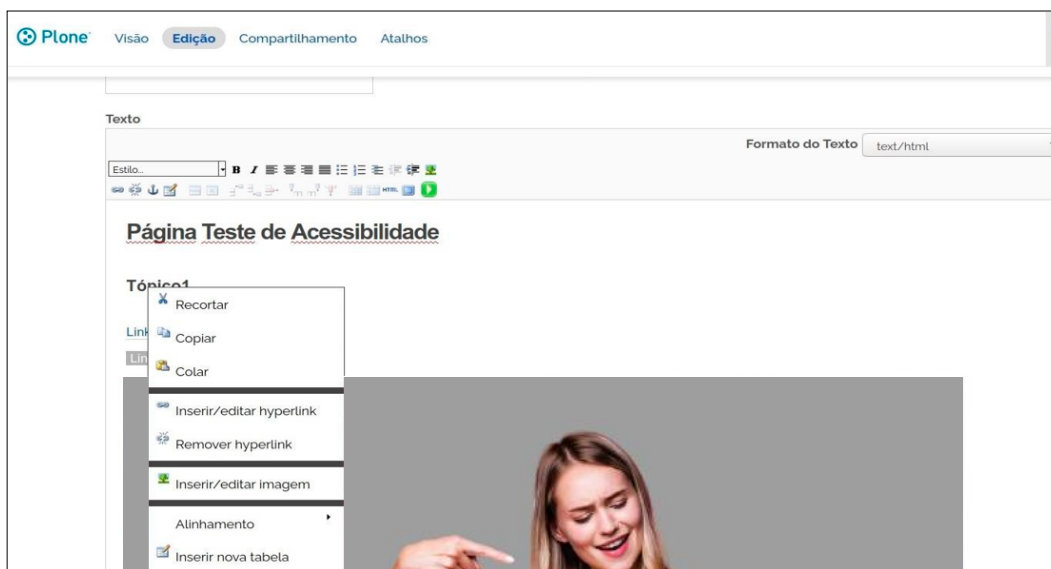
Plone Visão Edição Compartilhamento Atalhos

Texto

Formato do Texto text/html

Estilo...

Página Teste de Acessibilidade

Tópico1

Link

Lin

Recortar

Copiar

Colar

Inserir/editar hyperlink

Remover hyperlink

Inserir/editar imagem

Alinhamento

Inserir nova tabela